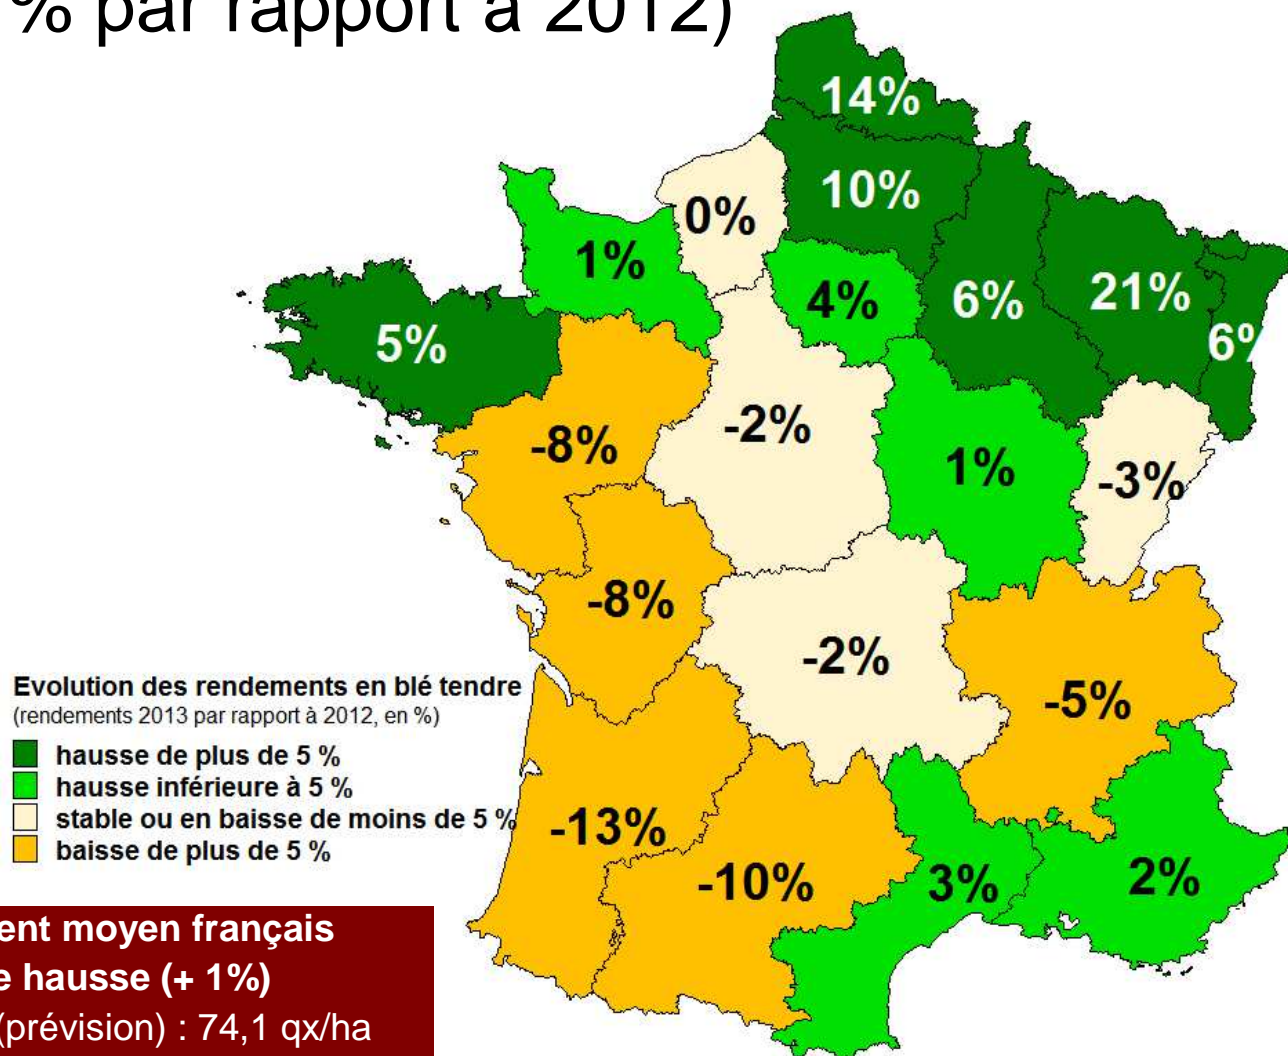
% par rapport à 2012)

14%
10%
0%
1%
4%
6%
21%
6%
5%
-8%
-2%
1%
-3%
-8%
-2%
-5%
-13%
-10%
3%
2%

Evolution des rendements en blé tendre
(rendements 2013 par rapport à 2012, en %)
hausse de plus de 5 %
hausse inférieure à 5 %
stable ou en baisse de moins de 5 %
baisse de plus de 5 %

ent moyen français
e hausse (+ 1%)
(prévision) : 74,1 qx/ha